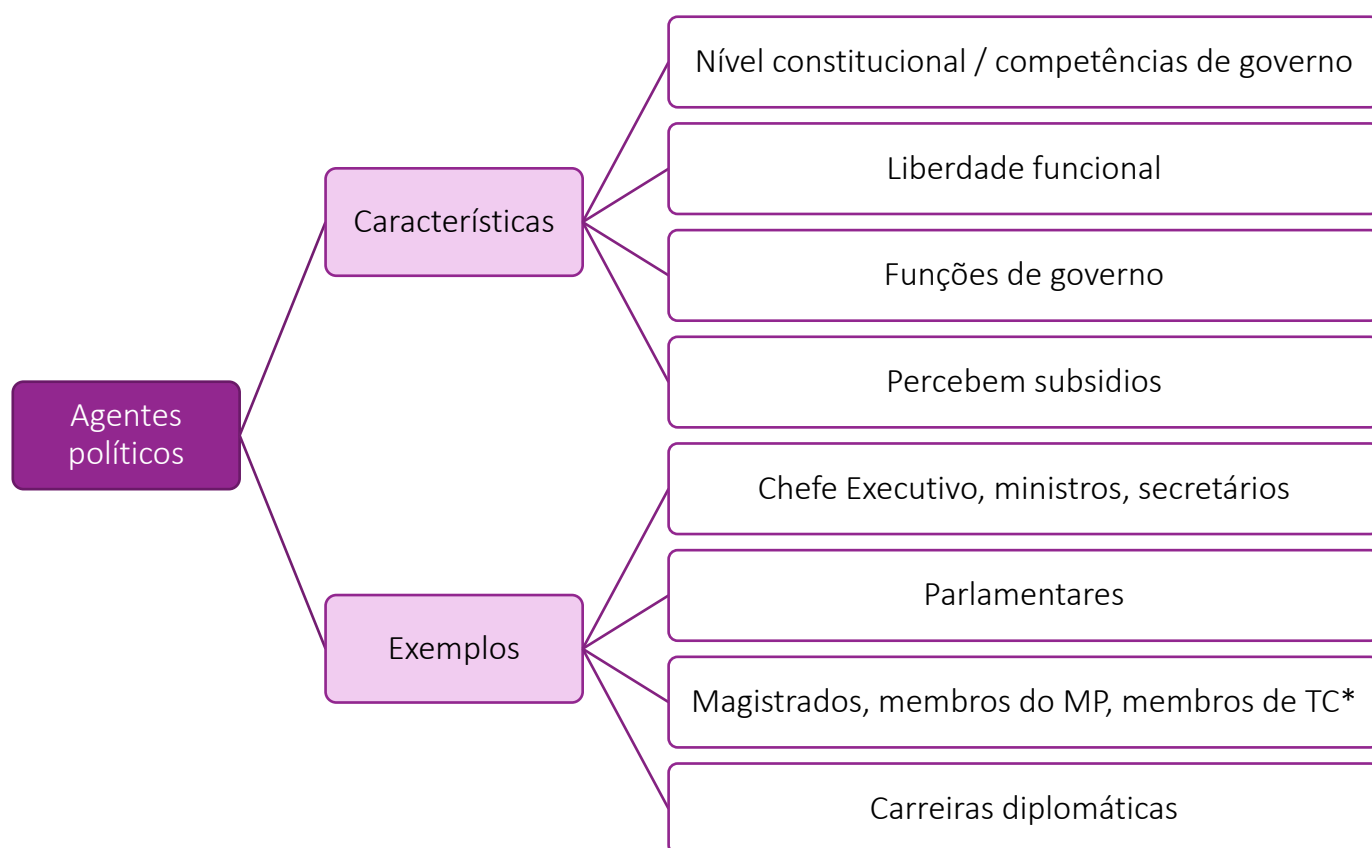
Agentes políticos

Características

Nível constitucional / competências de governo

Liberdade funcional

Funções de governo

Percebem subsidios

Exemplos

Chefe Executivo, ministros, secretários

Parlamentares

Magistrados, membros do MP, membros de TC*

Carreiras diplomáticas